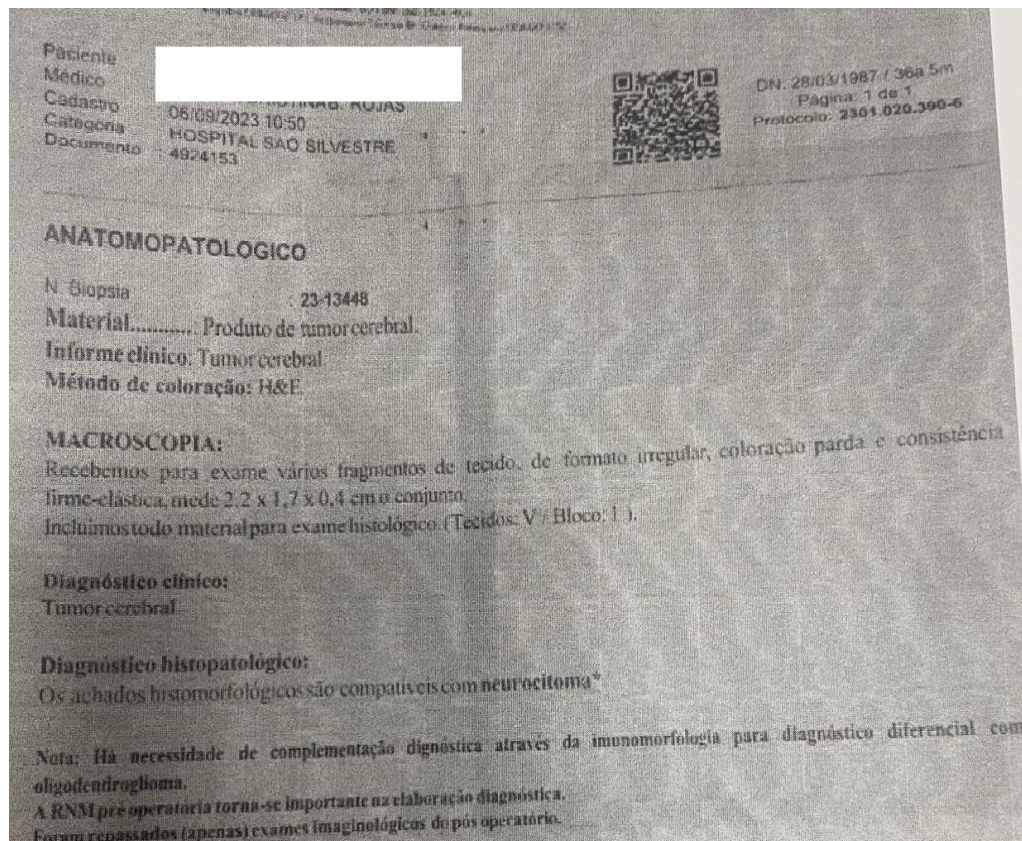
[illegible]

Paciente
Médico
Cadastro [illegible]TINA B. ROJAS
Categoria 06/09/2023 10:50
Documento HOSPITAL SÃO SILVESTRE
4924153

DN: 28/03/1987 / 36a 5m
Página: 1 de 1
Protocolo: 2301.020.390-6

ANATOMOPATOLOGICO

N. Biopsia : 23-13448
Material.......... Produto de tumor cerebral.
Informe clinico. Tumor cerebral
Método de coloração: H&E.

MACROSCOPIA:
Recebemos para exame vários fragmentos de tecido, de formato irregular, coloração parda e consistência firme-elástica, mede 2,2 x 1,7 x 0,4 cm o conjunto.
Incluimos todo material para exame histológico. (Tecidos: V / Bloco: 1 ).

Diagnóstico clinico:
Tumor cerebral.

Diagnóstico histopatológico:
Os achados histomorfológicos são compatíveis com neurocitoma*

Nota: Há necessidade de complementação dignóstica através da imunomorfologia para diagnóstico diferencial com oligodendroglioma.
A RNM pré operatória torna-se importante na elaboração diagnóstica.
Foram repassados (apenas) exames imaginológicos do pós operatório.